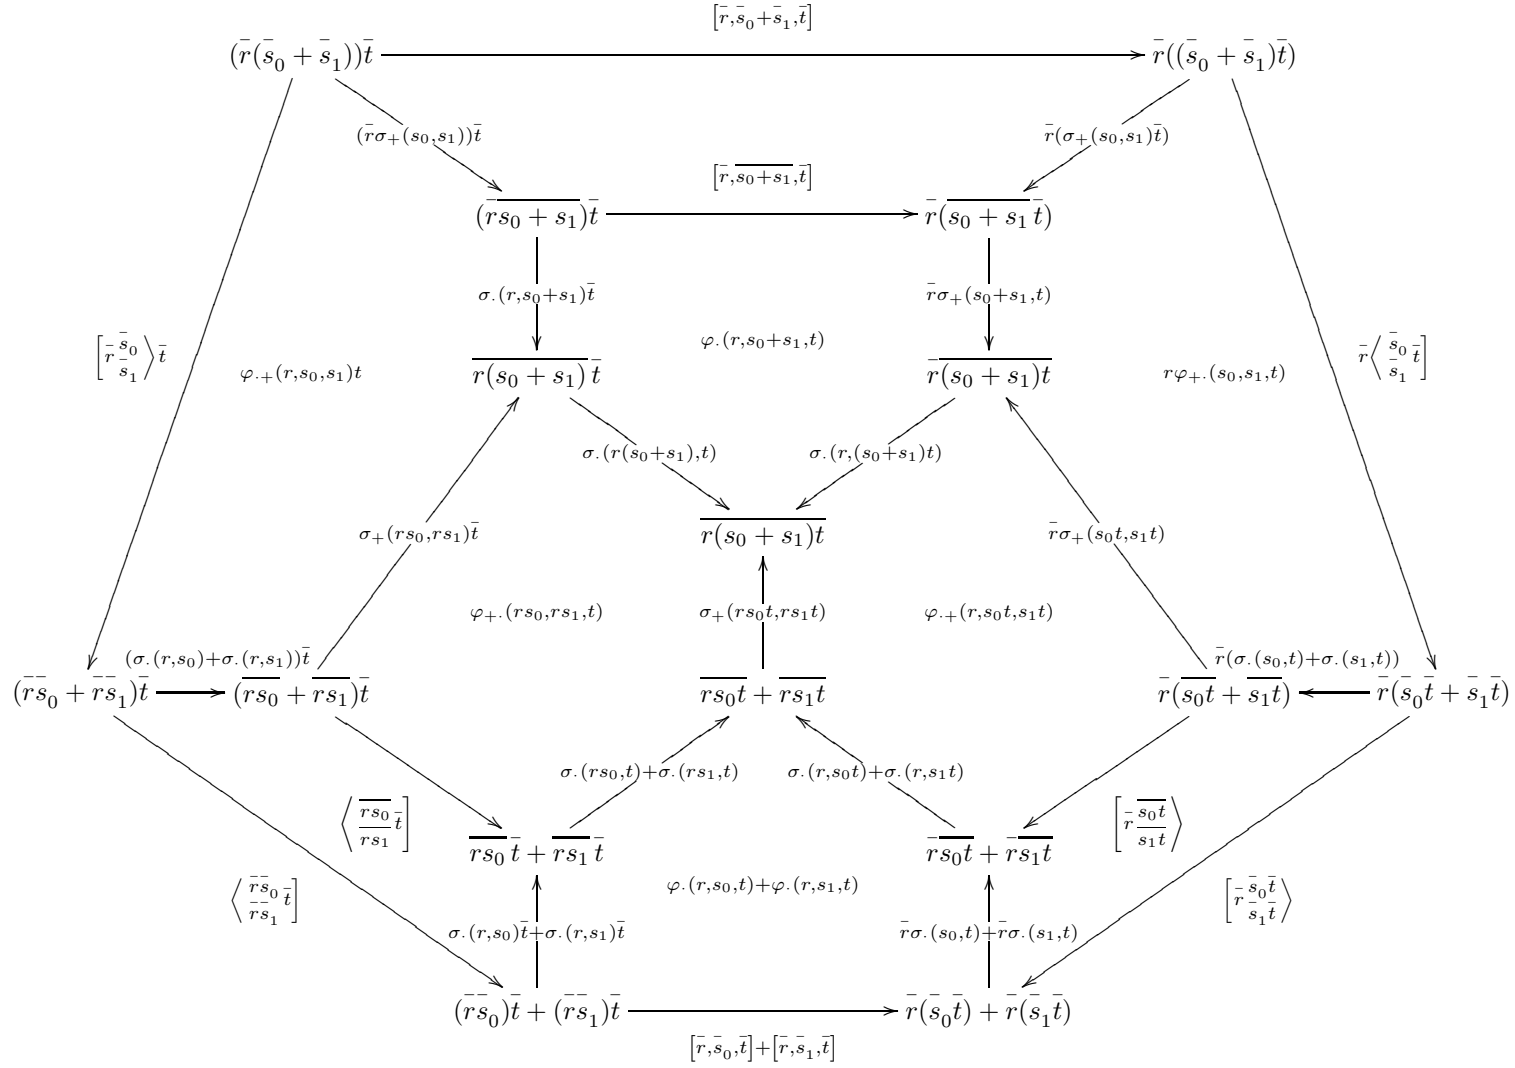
$[\bar{r}, \bar{s}_0 + \bar{s}_1, \bar{t}]$

$(\bar{r}(\bar{s}_0 + \bar{s}_1))\bar{t}$

$\bar{r}((\bar{s}_0 + \bar{s}_1)\bar{t})$

$(\bar{r}\sigma_+(s_0,s_1))\bar{t}$

$\bar{r}(\sigma_+(s_0,s_1)\bar{t})$

$[\bar{r}, \overline{s_0+s_1}, \bar{t}]$

$(\bar{r}\overline{s_0 + s_1})\bar{t}$

$\bar{r}(\overline{s_0 + s_1}\,\bar{t})$

$\sigma_.(r,s_0+s_1)\bar{t}$

$\bar{r}\sigma_+(s_0+s_1,t)$

$\left[\bar{r}\begin{smallmatrix}\bar{s}_0\\ \bar{s}_1\end{smallmatrix}\right\rangle\bar{t}$

$\varphi_{.+}(r,s_0,s_1)t$

$\varphi_.(r,s_0+s_1,t)$

$r\varphi_{+.}(s_0,s_1,t)$

$\bar{r}\left\langle\begin{smallmatrix}\bar{s}_0\\ \bar{s}_1\end{smallmatrix}\bar{t}\right]$

$\overline{r(s_0 + s_1)}\,\bar{t}$

$\bar{r}\overline{(s_0 + s_1)t}$

$\sigma_.(r(s_0+s_1),t)$

$\sigma_.(r,(s_0+s_1)t)$

$\overline{r(s_0 + s_1)t}$

$\sigma_+(rs_0,rs_1)\bar{t}$

$\bar{r}\sigma_+(s_0t,s_1t)$

$\sigma_+(rs_0t,rs_1t)$

$\varphi_{+.}(rs_0,rs_1,t)$

$\varphi_{.+}(r,s_0t,s_1t)$

$(\sigma_.(r,s_0)+\sigma_.(r,s_1))\bar{t}$

$\bar{r}(\sigma_.(s_0,t)+\sigma_.(s_1,t))$

$(\bar{r}\bar{s}_0 + \bar{r}\bar{s}_1)\bar{t}$

$(\overline{rs_0} + \overline{rs_1})\bar{t}$

$\overline{rs_0t} + \overline{rs_1t}$

$\bar{r}(\overline{s_0t} + \overline{s_1t})$

$\bar{r}(\bar{s}_0\bar{t} + \bar{s}_1\bar{t})$

$\sigma_.(rs_0,t)+\sigma_.(rs_1,t)$

$\sigma_.(r,s_0t)+\sigma_.(r,s_1t)$

$\left\langle\begin{smallmatrix}\overline{rs_0}\\ \overline{rs_1}\end{smallmatrix}\bar{t}\right]$

$\left[\bar{r}\begin{smallmatrix}\overline{s_0t}\\ \overline{s_1t}\end{smallmatrix}\right\rangle$

$\overline{rs_0}\,\bar{t} + \overline{rs_1}\,\bar{t}$

$\bar{r}\overline{s_0t} + \bar{r}\overline{s_1t}$

$\left\langle\begin{smallmatrix}\bar{r}\bar{s}_0\\ \bar{r}\bar{s}_1\end{smallmatrix}\bar{t}\right]$

$\varphi_.(r,s_0,t)+\varphi_.(r,s_1,t)$

$\left[\bar{r}\begin{smallmatrix}\bar{s}_0\bar{t}\\ \bar{s}_1\bar{t}\end{smallmatrix}\right\rangle$

$\sigma_.(r,s_0)\bar{t}+\sigma_.(r,s_1)\bar{t}$

$\bar{r}\sigma_.(s_0,t)+\bar{r}\sigma_.(s_1,t)$

$(\bar{r}\bar{s}_0)\bar{t} + (\bar{r}\bar{s}_1)\bar{t}$

$\bar{r}(\bar{s}_0\bar{t}) + \bar{r}(\bar{s}_1\bar{t})$

$[\bar{r},\bar{s}_0,\bar{t}]+[\bar{r},\bar{s}_1,\bar{t}]$